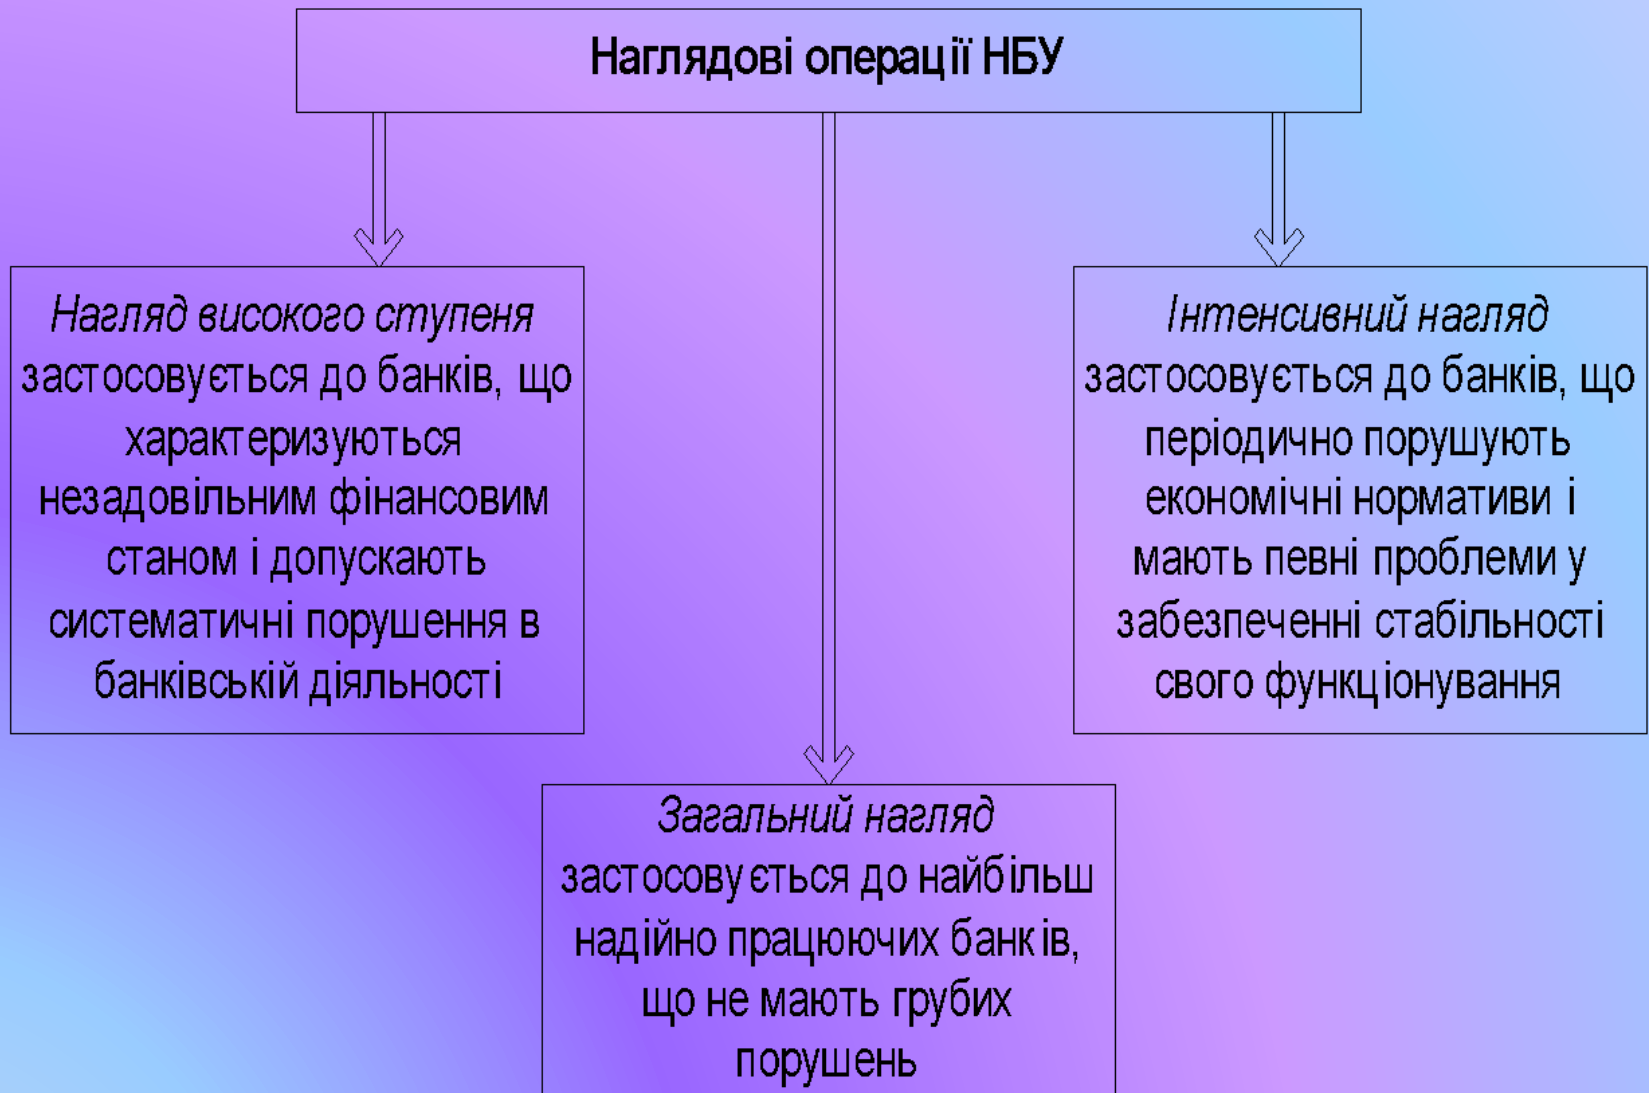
Наглядові операції НБУ

*Нагляд високого ступеня* застосовується до банків, що характеризуються незадовільним фінансовим станом і допускають систематичні порушення в банківській діяльності

*Інтенсивний нагляд* застосовується до банків, що періодично порушують економічні нормативи і мають певні проблеми у забезпеченні стабільності свого функціонування

*Загальний нагляд* застосовується до найбільш надійно працюючих банків, що не мають грубих порушень